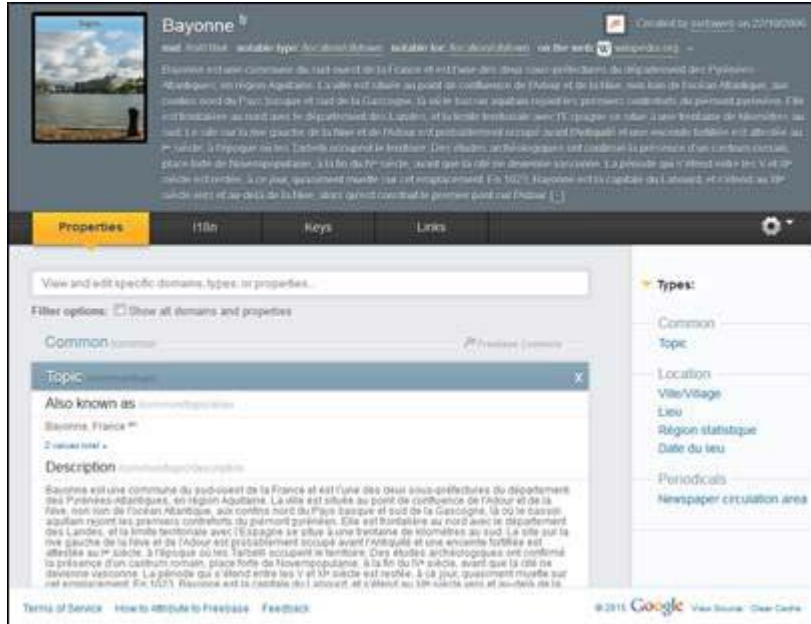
Bayonne

Created by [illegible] on 22/10/2006

mid: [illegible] notable type: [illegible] notable for: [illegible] on the web: wikipedia.org

Bayonne est une commune du sud-ouest de la France et est l'une des deux sous-préfectures du département des Pyrénées-Atlantiques, en région Aquitaine. La ville est située au point de confluence de l'Adour et de la Nive, non loin de l'océan Atlantique, aux confins nord du Pays basque et sud de la Gascogne, là où le bassin aquitain rejoint les premiers contreforts du piémont pyrénéen. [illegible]

Properties | I18n | Keys | Links

View and edit specific domains, types, or properties...

Filter options: Show all domains and properties

Common /common

Freebase Commons

Topic /common/topic

Also known as /common/topic/alias

Bayonne, France

2 values total »

Description /common/topic/description

Bayonne est une commune du sud-ouest de la France et est l'une des deux sous-préfectures du département des Pyrénées-Atlantiques, en région Aquitaine. La ville est située au point de confluence de l'Adour et de la Nive, non loin de l'océan Atlantique, aux confins nord du Pays basque et sud de la Gascogne, là où le bassin aquitain rejoint les premiers contreforts du piémont pyrénéen. Elle est frontalière au nord avec le département des Landes, et la limite territoriale avec l'Espagne se situe à une trentaine de kilomètres au sud. Le site sur la rive gauche de la Nive et de l'Adour est probablement occupé avant l'Antiquité et une enceinte fortifiée est attestée au Ier siècle, à l'époque où les Tarbelli occupent le territoire. Des études archéologiques ont confirmé la présence d'un castrum romain, place forte de Novempopulanie, à la fin du IVe siècle, avant que la cité ne devienne vasconne. La période qui s'étend entre les V et IXe siècle est restée, à ce jour, quasiment muette sur cet emplacement. En 1023, Bayonne est la capitale du Labourd, et s'étend au XIIe siècle vers et au-delà de la Nive

Types:

Common

Topic

Location

Ville/Village

Lieu

Région statistique

Date du lieu

Periodicals

Newspaper circulation area

Terms of Service How to Attribute to Freebase Feedback

©2015 Google View Source Clear Cache